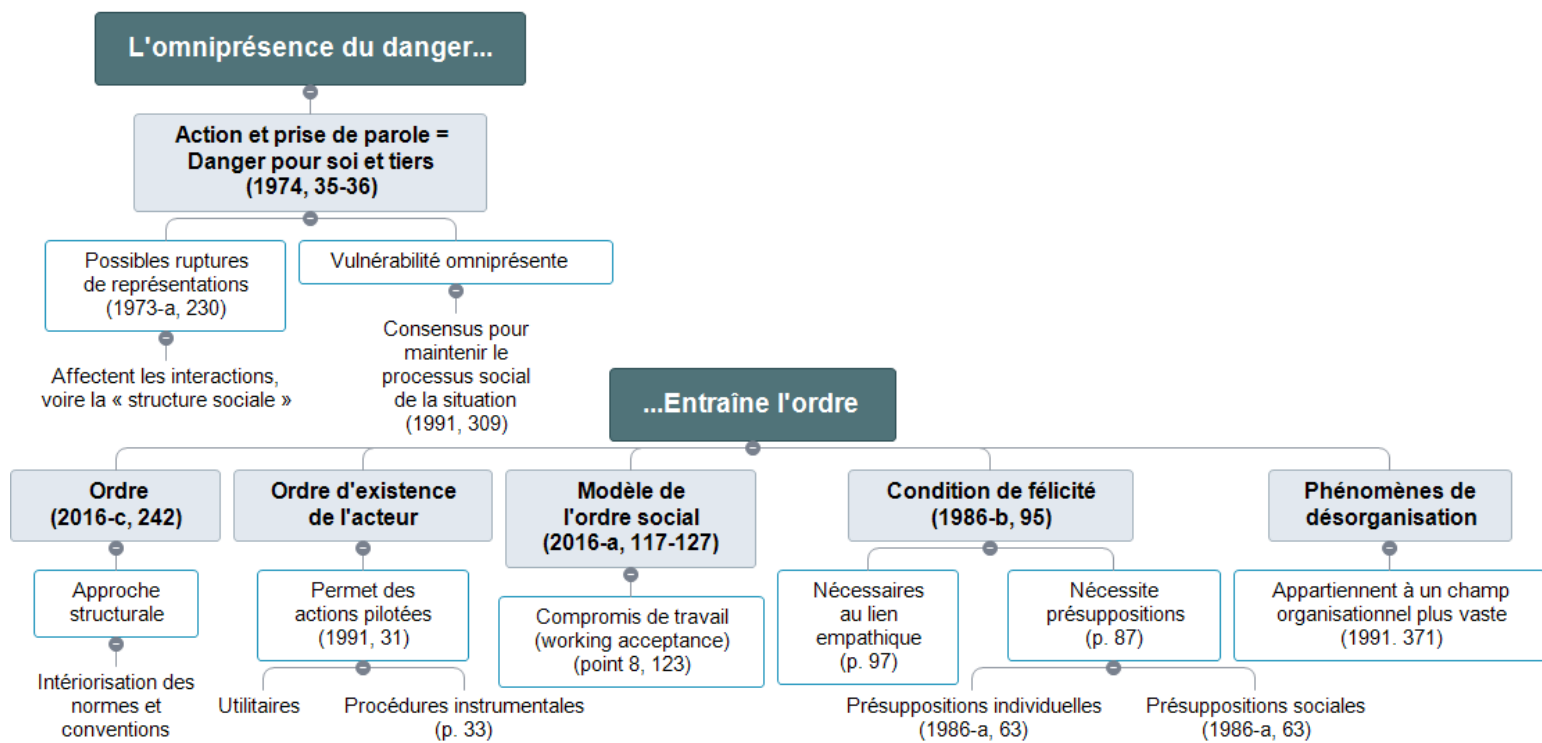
L'omniprésence du danger...

Action et prise de parole = Danger pour soi et tiers (1974, 35-36)

Possibles ruptures de représentations (1973-a, 230)

Affectent les interactions, voire la « structure sociale »

Vulnérabilité omniprésente

Consensus pour maintenir le processus social de la situation (1991, 309)

...Entraîne l'ordre

Ordre (2016-c, 242)

Approche structurale

Intériorisation des normes et conventions

Ordre d'existence de l'acteur

Permet des actions pilotées (1991, 31)

Utilitaires

Procédures instrumentales (p. 33)

Modèle de l'ordre social (2016-a, 117-127)

Compromis de travail (working acceptance) (point 8, 123)

Condition de félicité (1986-b, 95)

Nécessaires au lien empathique (p. 97)

Nécessite présuppositions (p. 87)

Présuppositions individuelles (1986-a, 63)

Présuppositions sociales (1986-a, 63)

Phénomènes de désorganisation

Appartiennent à un champ organisationnel plus vaste (1991. 371)